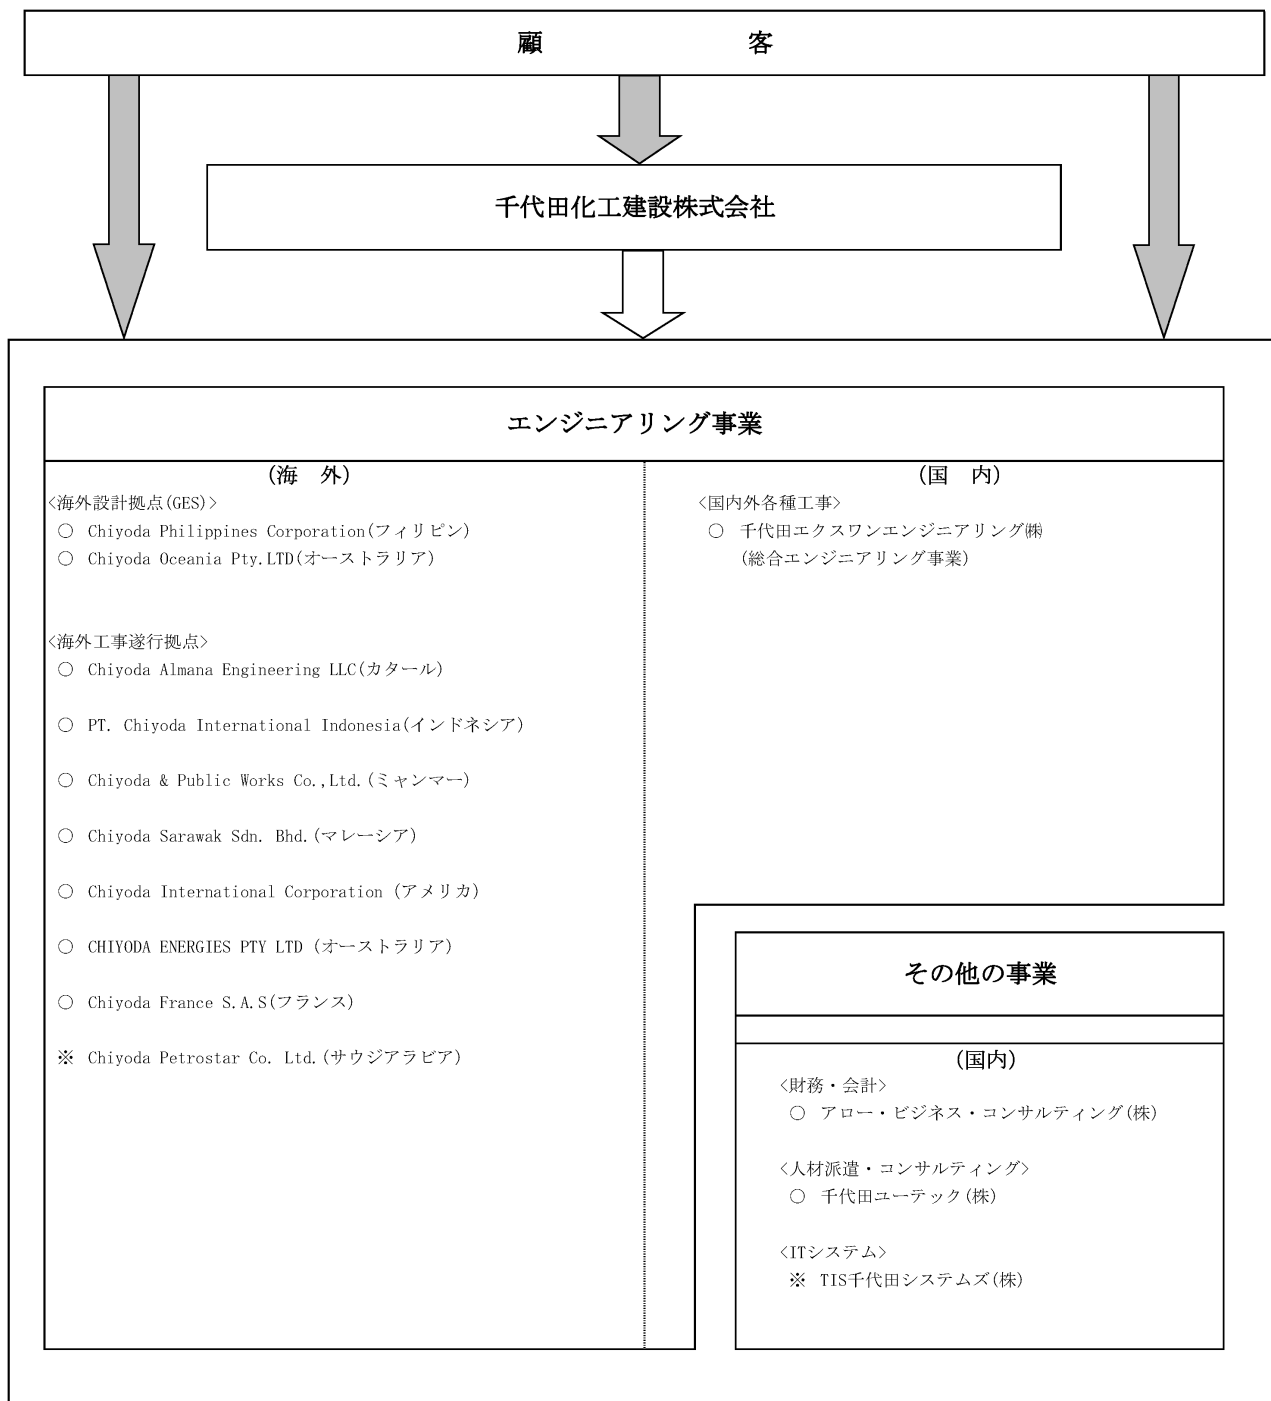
顧　　　客

千代田化工建設株式会社

エンジニアリング事業

（海　外）

〈海外設計拠点(GES)〉
○ Chiyoda Philippines Corporation(フィリピン)
○ Chiyoda Oceania Pty.LTD(オーストラリア)

〈海外工事遂行拠点〉
○ Chiyoda Almana Engineering LLC(カタール)

○ PT. Chiyoda International Indonesia(インドネシア)

○ Chiyoda & Public Works Co.,Ltd.(ミャンマー)

○ Chiyoda Sarawak Sdn. Bhd.(マレーシア)

○ Chiyoda International Corporation (アメリカ)

○ CHIYODA ENERGIES PTY LTD (オーストラリア)

○ Chiyoda France S.A.S(フランス)

※ Chiyoda Petrostar Co. Ltd.(サウジアラビア)

（国　内）

〈国内外各種工事〉
○ 千代田エクスワンエンジニアリング㈱
(総合エンジニアリング事業)

その他の事業

(国内)

〈財務・会計〉
○ アロー・ビジネス・コンサルティング(株)

〈人材派遣・コンサルティング〉
○ 千代田ユーテック(株)

〈ITシステム〉
※ TIS千代田システムズ(株)